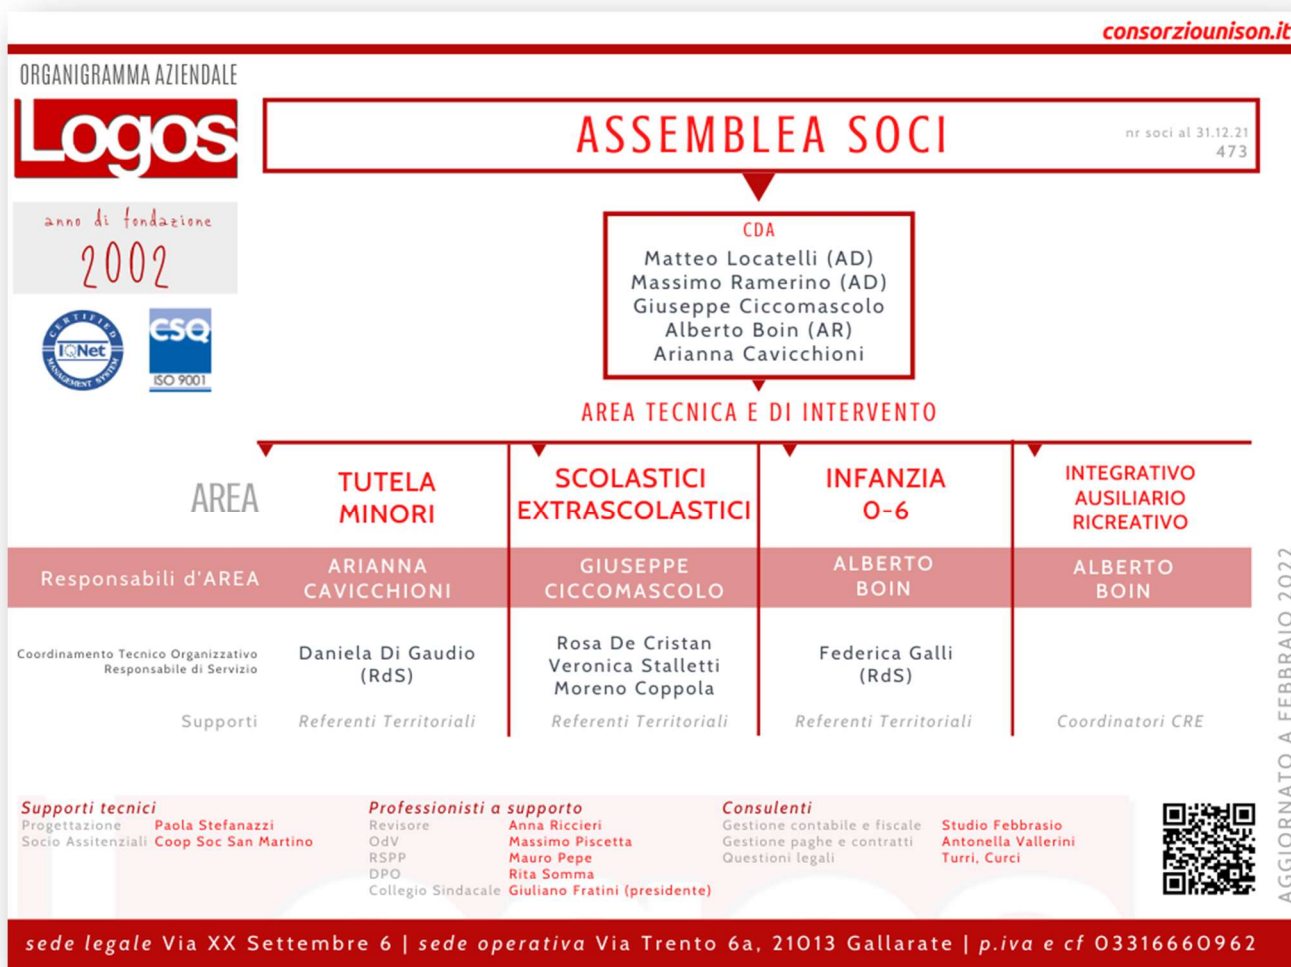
consorziounison.it

ORGANIGRAMMA AZIENDALE

Logos

anno di fondazione
2002

IQNet CERTIFIED MANAGEMENT SYSTEM

CSQ ISO 9001

ASSEMBLEA SOCI

nr soci al 31.12.21
473

CDA
Matteo Locatelli (AD)
Massimo Ramerino (AD)
Giuseppe Ciccomascolo
Alberto Boin (AR)
Arianna Cavicchioni

AREA TECNICA E DI INTERVENTO

| AREA | TUTELA MINORI | SCOLASTICI EXTRASCOLASTICI | INFANZIA 0-6 | INTEGRATIVO AUSILIARIO RICREATIVO |
|---|---|---|---|---|
| Responsabili d'AREA | ARIANNA CAVICCHIONI | GIUSEPPE CICCOMASCOLO | ALBERTO BOIN | ALBERTO BOIN |
| Coordinamento Tecnico Organizzativo Responsabile di Servizio | Daniela Di Gaudio (RdS) | Rosa De Cristan Veronica Stalletti Moreno Coppola | Federica Galli (RdS) | |
| Supporti | Referenti Territoriali | Referenti Territoriali | Referenti Territoriali | Coordinatori CRE |

AGGIORNATO A FEBBRAIO 2022

Supporti tecnici
Progettazione Paola Stefanazzi
Socio Assistenziali Coop Soc San Martino

Professionisti a supporto
Revisore Anna Riccieri
OdV Massimo Piscetta
RSPP Mauro Pepe
DPO Rita Somma
Collegio Sindacale Giuliano Fratini (presidente)

Consulenti
Gestione contabile e fiscale Studio Febbrasio
Gestione paghe e contratti Antonella Vallerini
Questioni legali Turri, Curci

sede legale Via XX Settembre 6 | sede operativa Via Trento 6a, 21013 Gallarate | p.iva e cf 03316660962